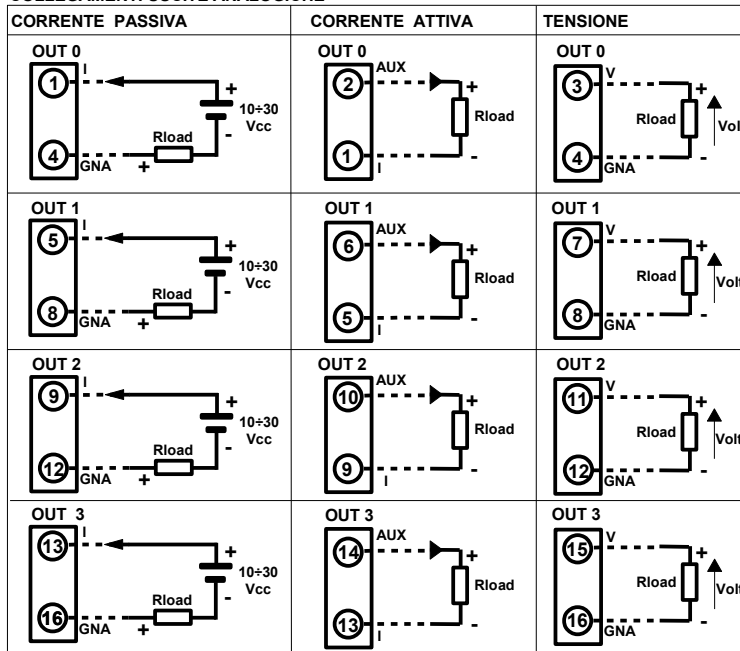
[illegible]

| CORRENTE PASSIVA | CORRENTE ATTIVA | TENSIONE |
|---|---|---|
| OUT 0 ① I + 10÷30 Vcc - Rload ④ GNA + | OUT 0 ② AUX + Rload ① I - | OUT 0 ③ V + Rload Vol ④ GNA - |
| OUT 1 ⑤ I + 10÷30 Vcc - Rload ⑧ GNA + | OUT 1 ⑥ AUX + Rload ⑤ I - | OUT 1 ⑦ V + Rload Volt ⑧ GNA - |
| OUT 2 ⑨ I + 10÷30 Vcc - Rload ⑫ GNA + | OUT 2 ⑩ AUX + Rload ⑨ I - | OUT 2 ⑪ V + Rload Volt ⑫ GNA - |
| OUT 3 ⑬ I + 10÷30 Vcc - Rload ⑯ GNA + | OUT 3 ⑭ AUX + Rload ⑬ I - | OUT 3 ⑮ V + Rload Volt ⑯ GNA - |